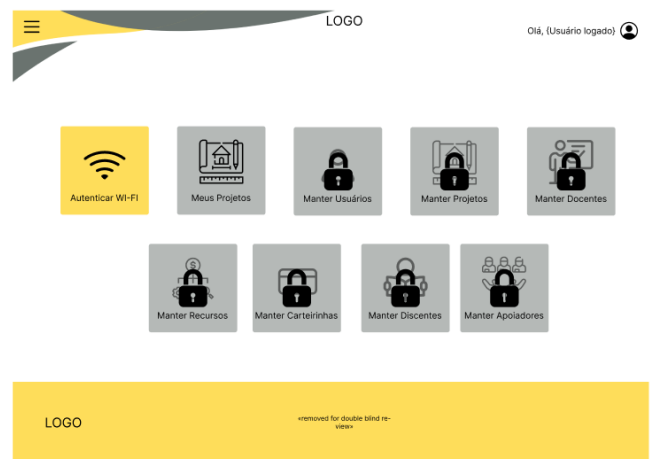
LOGO

Olá, (Usuário logado)

Autenticar WI-FI

Meus Projetos

Manter Usuários

Manter Projetos

Manter Docentes

Manter Recursos

Manter Carteirinhas

Manter Discentes

Manter Apoiadores

LOGO

«removed for double blind review»